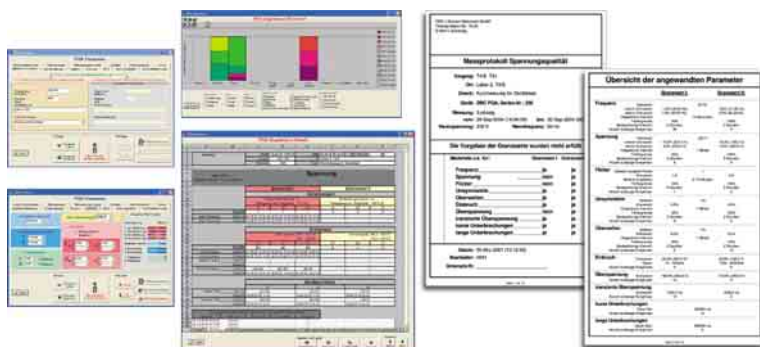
Messprotokoll Spannungsqualität

Eingang: TKB TKI

Ort: Labor 2, TKB

Zweck: Kurzmessung für Archivierung

Gerät: DRC PQA, Serien-Nr.: 238

Messung: Einfache

vom: 28 Sep 2004 (10:00:00) bis: 30 Sep 2004 (00:00:00)

Messperiode: 200 0 Messintegrationszeit: 10 min

Die Vorgaben der Grenzwerte wurden nicht erfüllt

Merkmale z.B. für: Grenzwert 1 Grenzwert 2

Frequenz ja ja
Spannung ja ja
Flicker ja ja
Unsymmetrie ja ja
Oberwellen ja ja
Einbruch ja ja
Überspannung nein ja
transiente Überspannung ja ja
kurze Unterbrechungen ja ja
lange Unterbrechungen ja ja

Datum: 05-Mrz-2007 (13:12:00)

Bearbeiter: XXX

Unterschrift:

Übersicht der angewandten Parameter

Frequenz

Spannung

Flicker

Unsymmetrie

Oberwellen

Einbruch

Überspannung

transiente Überspannung

kurze Unterbrechungen

lange Unterbrechungen

Spannung

PQA Grafikfenster

PQA Hauptmenü